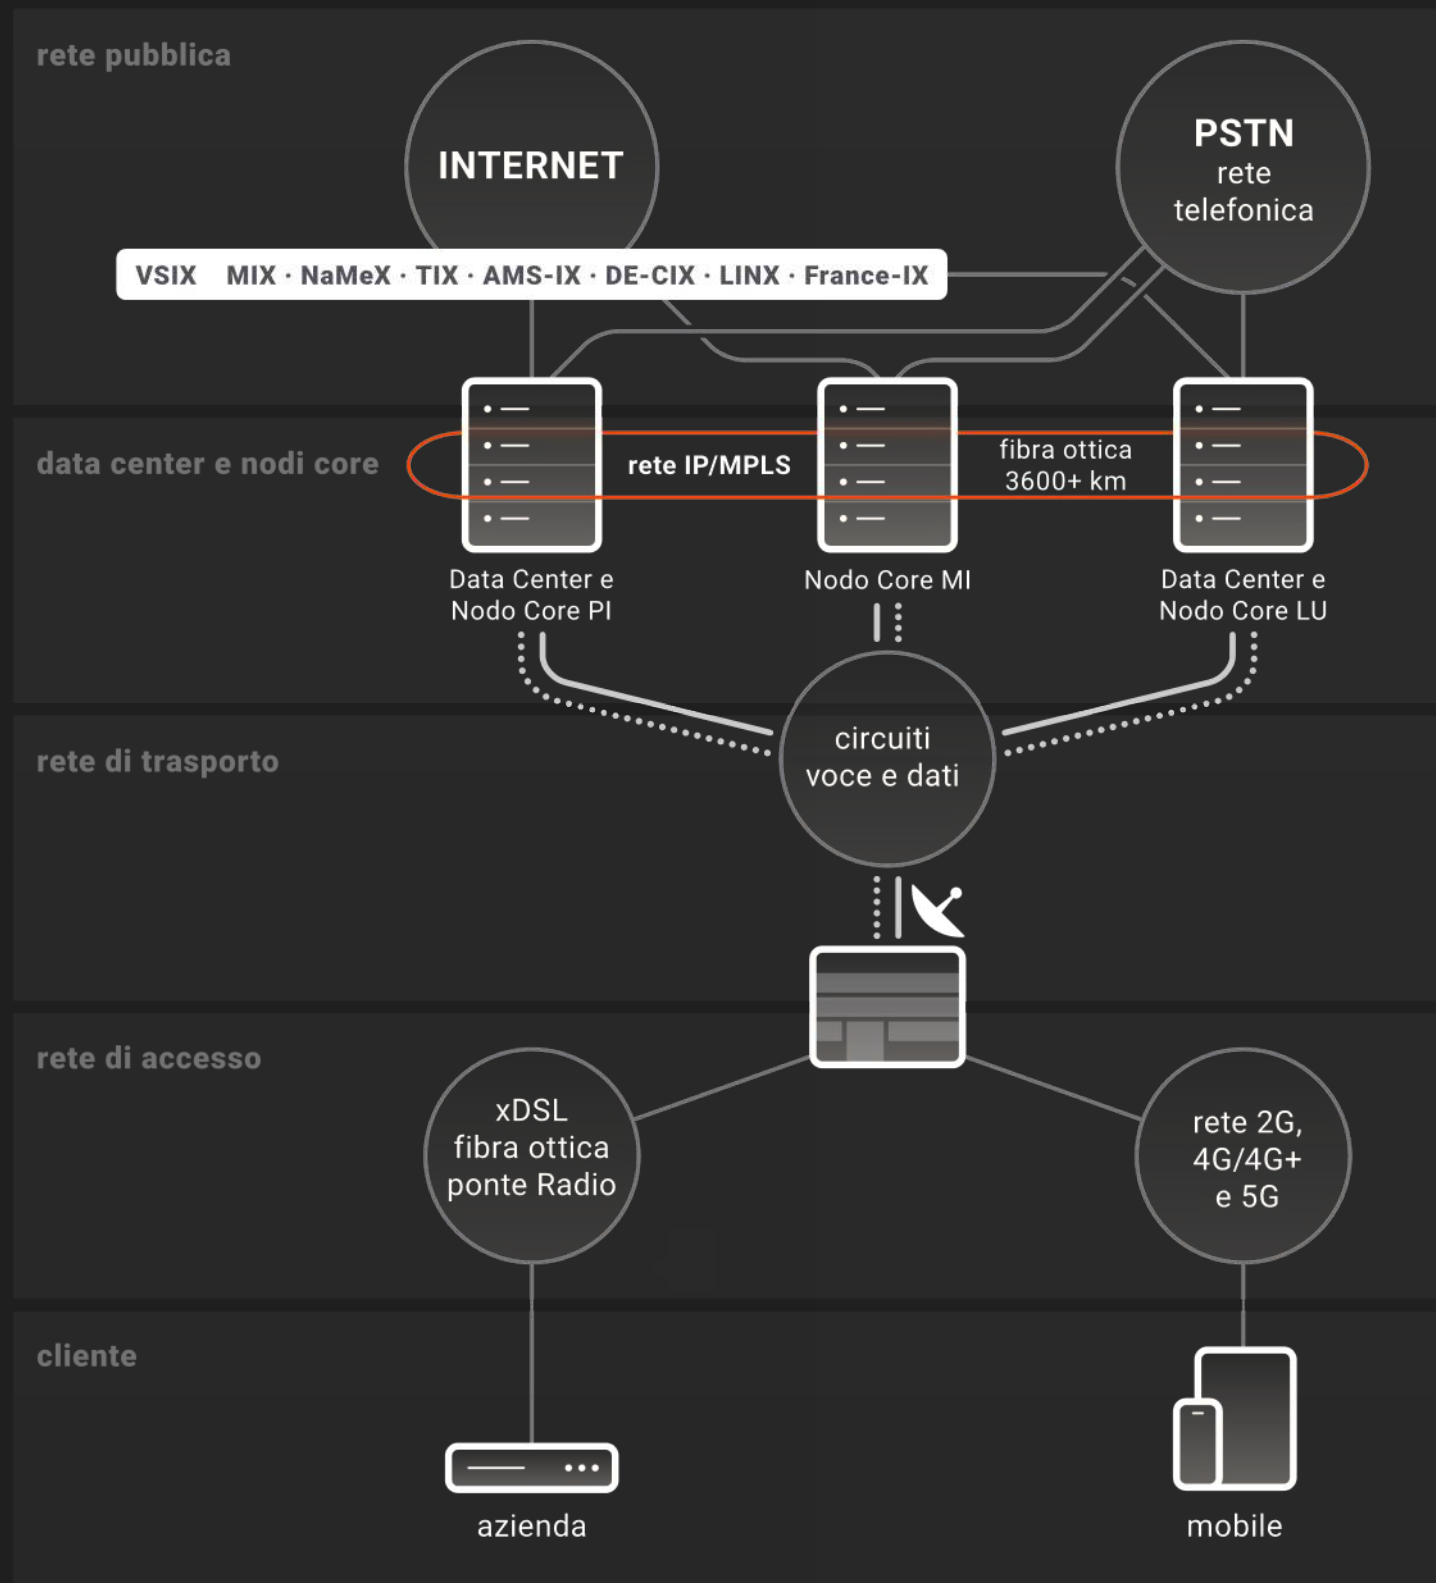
rete pubblica

INTERNET

PSTN
rete
telefonica

VSIX MIX · NaMeX · TIX · AMS-IX · DE-CIX · LINX · France-IX

data center e nodi core

rete IP/MPLS

fibra ottica
3600+ km

Data Center e
Nodo Core PI

Nodo Core MI

Data Center e
Nodo Core LU

rete di trasporto

circuiti
voce e dati

rete di accesso

xDSL
fibra ottica
ponte Radio

rete 2G,
4G/4G+
e 5G

cliente

azienda

mobile